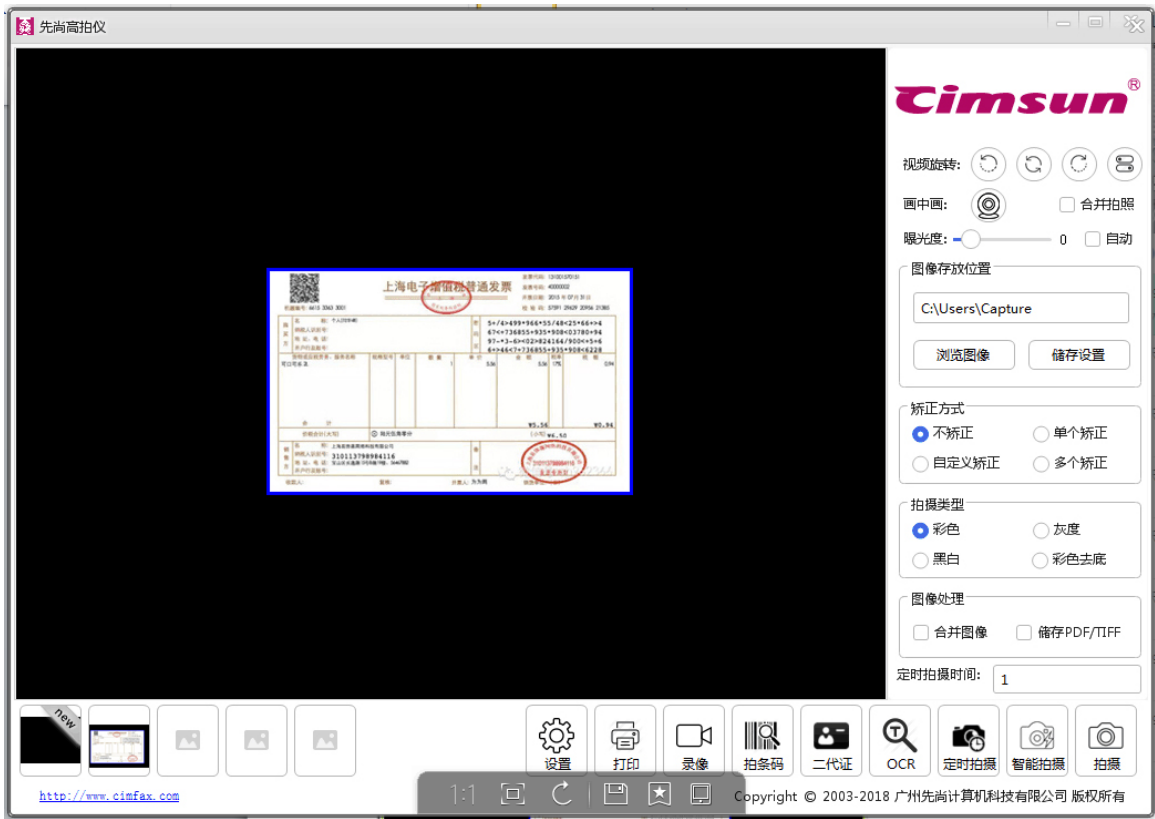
先尚高拍仪

Cimsun®

视频旋转:

画中画:

合并拍照

曝光度: 0 自动

图像存放位置

C:\Users\Capture

浏览图像 储存设置

矫正方式

不矫正 单个矫正

自定义矫正 多个矫正

拍摄类型

彩色 灰度

黑白 彩色去底

图像处理

合并图像 储存PDF/TIFF

定时拍摄时间: 1

上海电子增值税普通发票

310113798984116

new

设置 打印 录像 拍条码 二代证 OCR 定时拍摄 智能拍摄 拍摄

1:1

http://www.cimfax.com

Copyright © 2003-2018 广州先尚计算机科技有限公司 版权所有